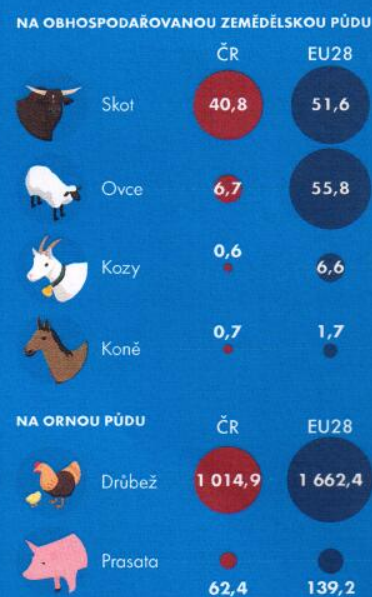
NA OBHOSPODAŘOVANOU ZEMĚDĚLSKOU PŮDU

| | ČR | EU28 |
|---|---|---|
| Skot | 40,8 | 51,6 |
| Ovce | 6,7 | 55,8 |
| Kozy | 0,6 | 6,6 |
| Koně | 0,7 | 1,7 |

NA ORNOU PŮDU

| | ČR | EU28 |
|---|---|---|
| Drůbež | 1 014,9 | 1 662,4 |
| Prasata | 62,4 | 139,2 |